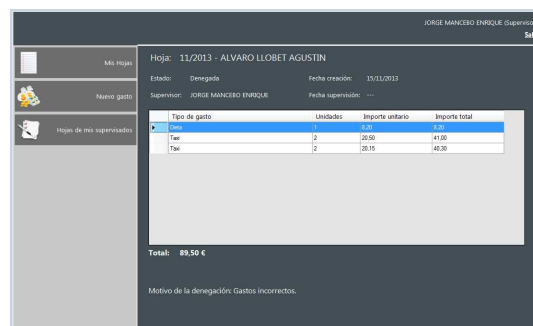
JORGE MANCEBO ENRIQUE (Superviso
Sal

Mis Hojas

Nuevo gasto

Hojas de mis supervisados

Hoja: 11/2013 - ALVARO LLOBET AGUSTIN

Estado: Denegada

Fecha creación: 15/11/2013

Supervisor: JORGE MANCEBO ENRIQUE

Fecha supervisión: ---

| | Tipo de gasto | Unidades | Importe unitario | Importe total |
|---|---|---|---|---|
| ▸ | Dieta | 1 | 8,20 | 8,20 |
| | Taxi | 2 | 20,50 | 41,00 |
| | Taxi | 2 | 20,15 | 40,30 |

Total: 89,50 €

Motivo de la denegación: Gastos incorrectos.